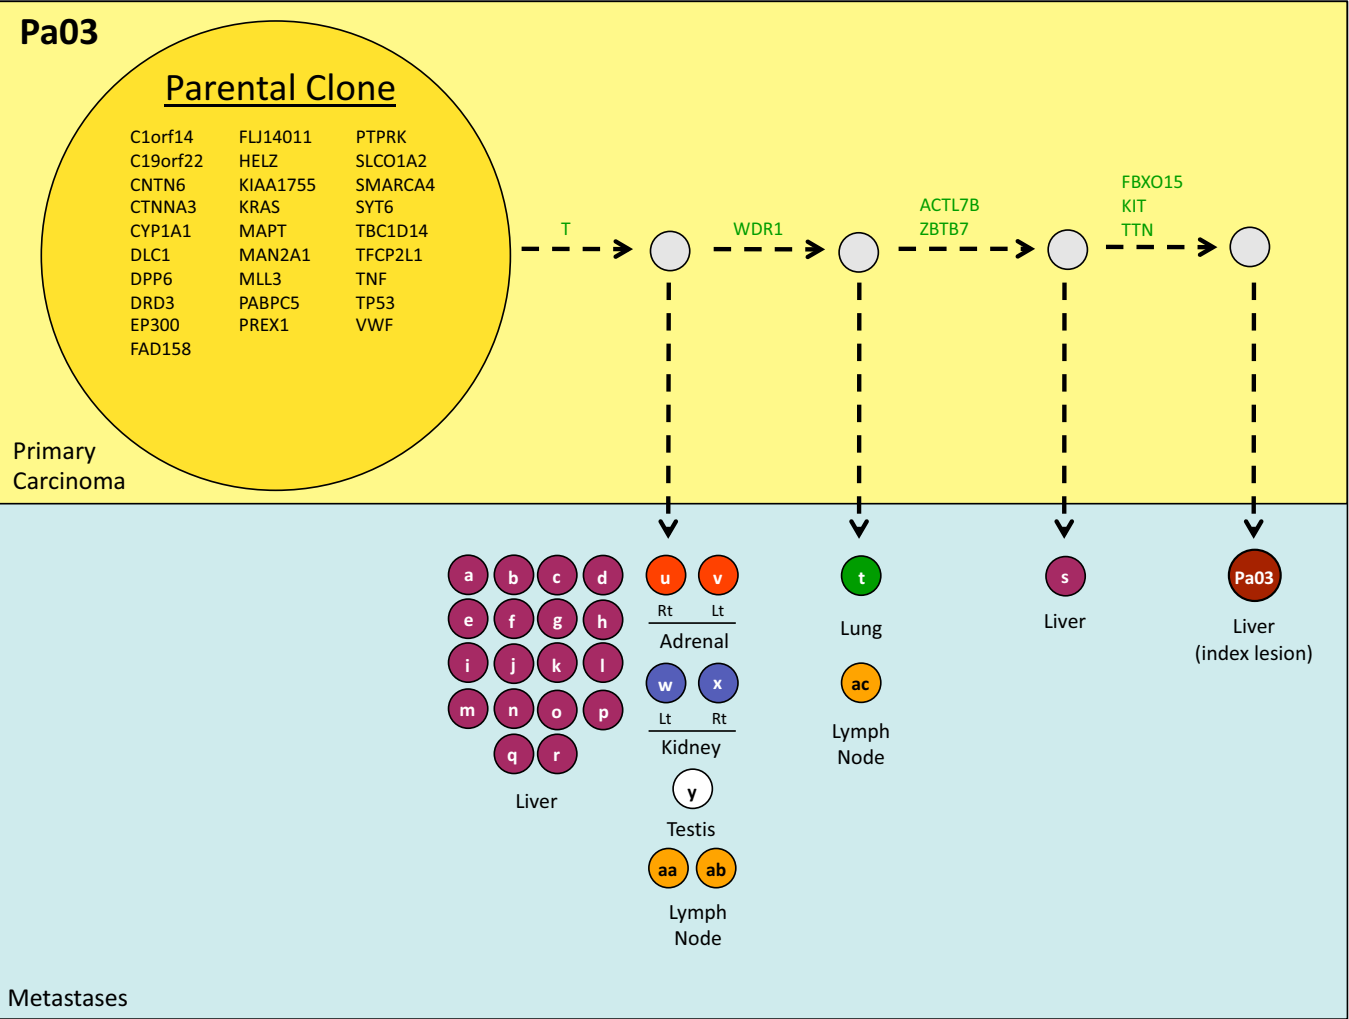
Pa03

Parental Clone

C1orf14
C19orf22
CNTN6
CTNNA3
CYP1A1
DLC1
DPP6
DRD3
EP300
FAD158

FLJ14011
HELZ
KIAA1755
KRAS
MAPT
MAN2A1
MLL3
PABPC5
PREX1

PTPRK
SLCO1A2
SMARCA4
SYT6
TBC1D14
TFCP2L1
TNF
TP53
VWF

T

WDR1

ACTL7B
ZBTB7

FBXO15
KIT
TTN

Primary Carcinoma

a b c d
e f g h
i j k l
m n o p
q r

Liver

u v
Rt Lt
Adrenal

w x
Lt Rt
Kidney

y
Testis

aa ab
Lymph Node

t
Lung

ac
Lymph Node

s
Liver

Pa03
Liver (index lesion)

Metastases